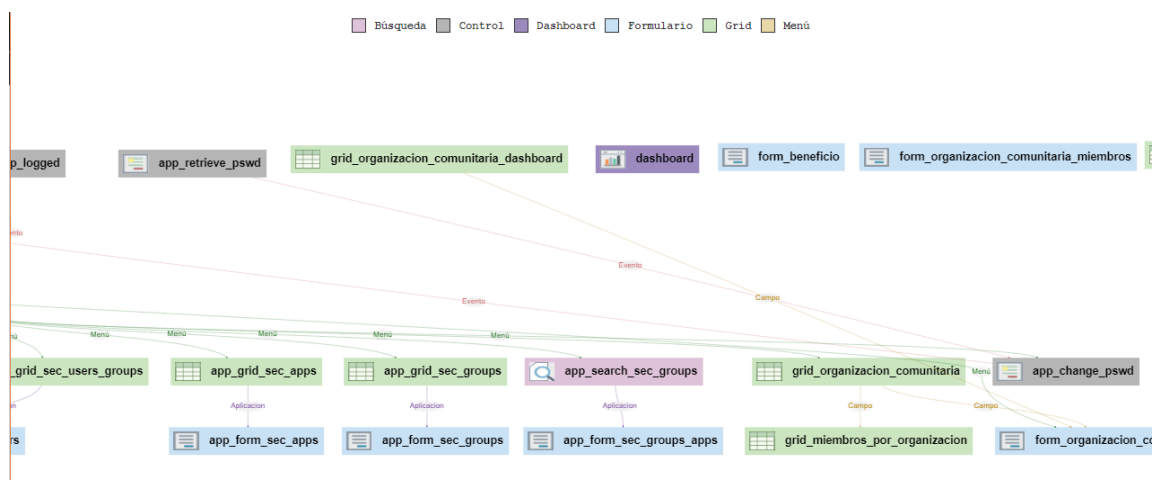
Búsqueda Control Dashboard Formulario Grid Menú

p_logged
app_retrieve_pswd
grid_organizacion_comunitaria_dashboard
dashboard
form_beneficio
form_organizacion_comunitaria_miembros

ento
Evento
Evento
Campo

Menú Menú Menú Menú Menú Menú

_grid_sec_users_groups
app_grid_sec_apps
app_grid_sec_groups
app_search_sec_groups
grid_organizacion_comunitaria
app_change_pswd

Aplicacion Aplicacion Aplicacion Campo Campo

rs
app_form_sec_apps
app_form_sec_groups
app_form_sec_groups_apps
grid_miembros_por_organizacion
form_organizacion_co